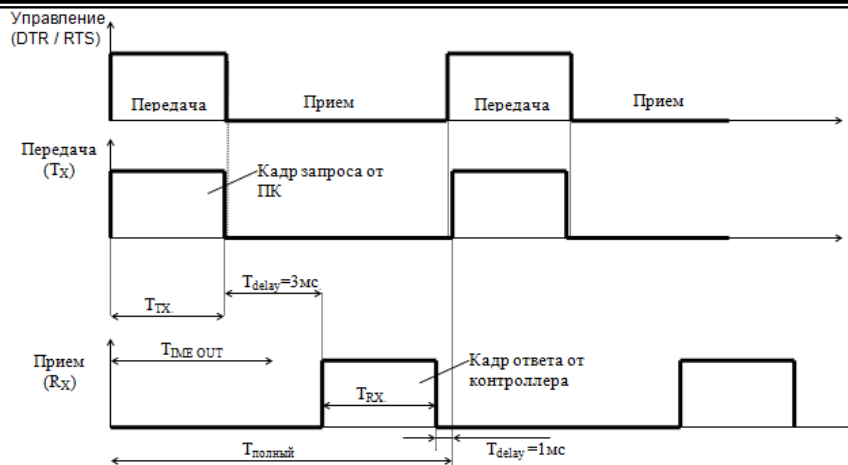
Управление (DTR / RTS)

Передача

Прием

Передача

Прием

Передача ($T_X$)

Кадр запроса от ПК

$T_{delay}$=3мс

$T_{TX}$

Прием ($R_X$)

$T_{IME\ OUT}$

Кадр ответа от контроллера

$T_{RX}$

$T_{полный}$

$T_{delay}$ =1мс